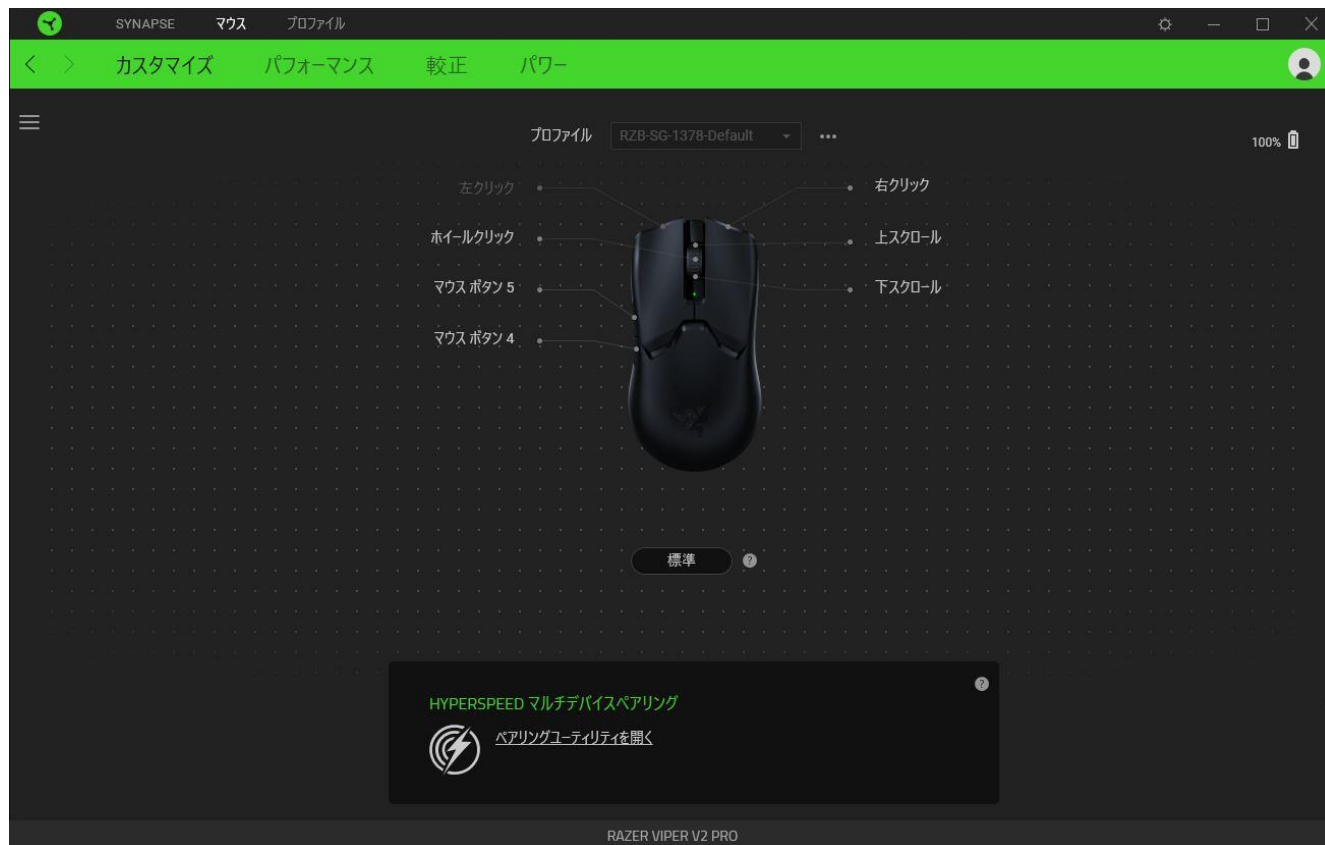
SYNAPSE マウス プロファイル

カスタマイズ パフォーマンス 較正 パワー

プロファイル RZB-SG-1378-Default •••

100%

左クリック
右クリック
ホイールクリック
上スクロール
マウス ボタン 5
下スクロール
マウス ボタン 4

標準

HYPERSPEED マルチデバイスペアリング

ペアリングユーティリティを開く

RAZER VIPER V2 PRO